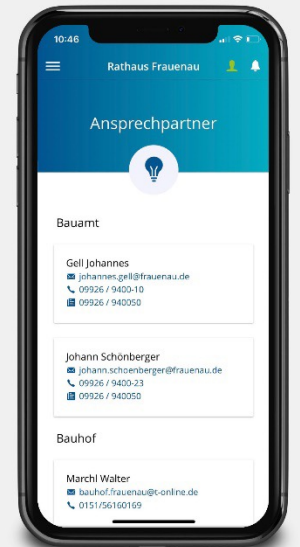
10:46

Rathaus Frauenau

Ansprechpartner

Bauamt

Gell Johannes
johannes.gell@frauenau.de
09926 / 9400-10
09926 / 940050

Johann Schönberger
johann.schoenberger@frauenau.de
09926 / 9400-23
09926 / 940050

Bauhof

Marchl Walter
bauhof.frauenau@t-online.de
0151/56160169